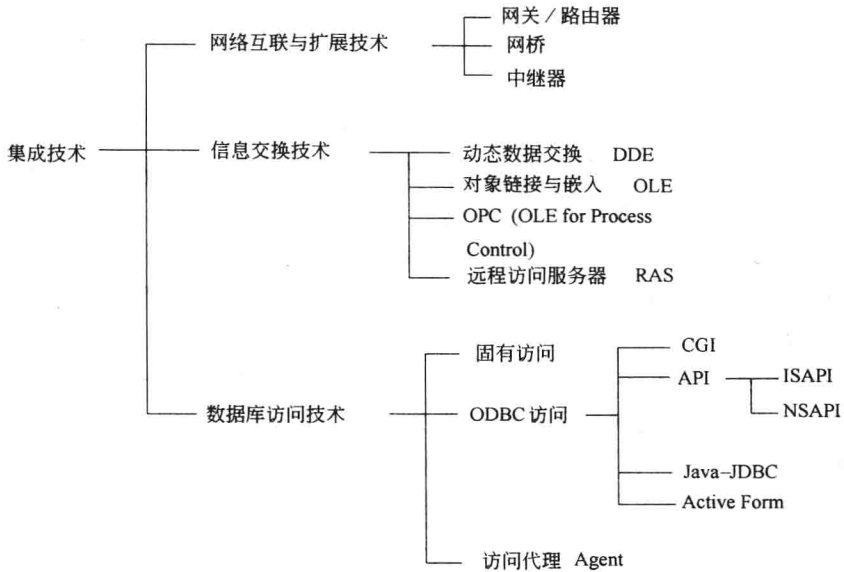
集成技术

网络互联与扩展技术

网关／路由器

网桥

中继器

信息交换技术

动态数据交换 DDE

对象链接与嵌入 OLE

OPC (OLE for Process Control)

远程访问服务器 RAS

数据库访问技术

固有访问

ODBC 访问

CGI

API

ISAPI

NSAPI

Java–JDBC

Active Form

访问代理 Agent